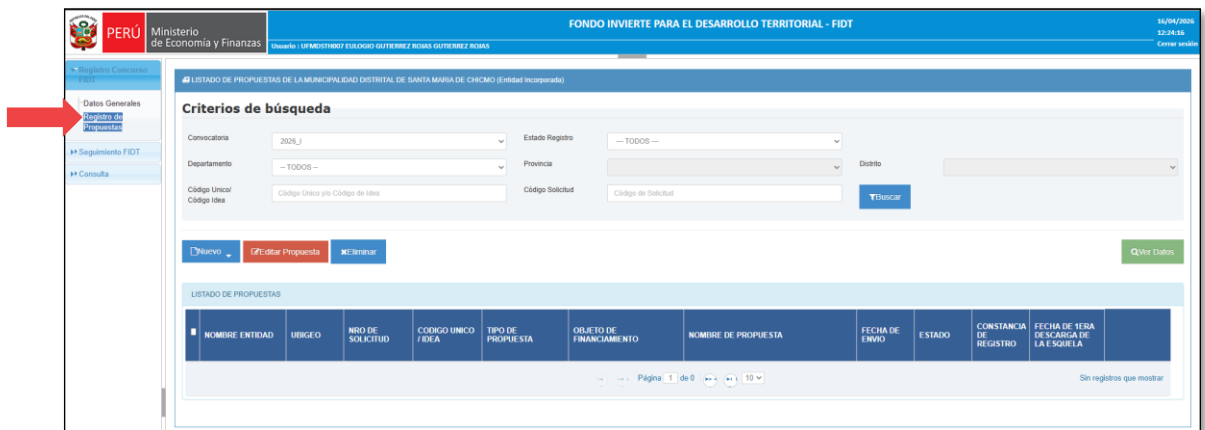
PERÚ Ministerio de Economía y Finanzas

FONDO INVIERTE PARA EL DESARROLLO TERRITORIAL - FIDT

Usuario : UFMDSTH007 EULOGIO GUTIERREZ ROJAS GUTIERREZ ROJAS

16/04/2026
12:24:16
Cerrar sesión

Registro Concurso FIDT

Datos Generales
Registro de Propuestas

Seguimiento FIDT

Consulta

LISTADO DE PROPUESTAS DE LA MUNICIPALIDAD DISTRITAL DE SANTA MARIA DE CHICMO (Entidad Incorporada)

Criterios de búsqueda

Convocatoria 2026_I

Estado Registro --- TODOS ---

Departamento -- TODOS --

Provincia

Distrito

Código Unico/ Código Idea Código Unico y/o Código de Idea

Código Solicitud Código de Solicitud

Buscar

Nuevo

Editar Propuesta

Eliminar

Ver Datos

LISTADO DE PROPUESTAS

| NOMBRE ENTIDAD | UBIGEO | NRO DE SOLICITUD | CODIGO UNICO / IDEA | TIPO DE PROPUESTA | OBJETO DE FINANCIAMIENTO | NOMBRE DE PROPUESTA | FECHA DE ENVIO | ESTADO | CONSTANCIA DE REGISTRO | FECHA DE 1ERA DESCARGA DE LA ESQUELA |
|---|---|---|---|---|---|---|---|---|---|---|

Página 1 de 0 10

Sin registros que mostrar